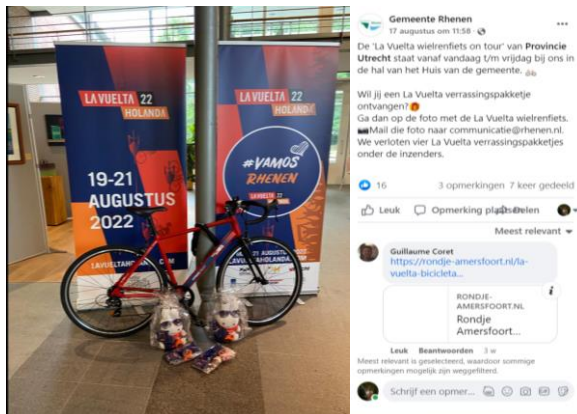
LA VUELTA 22 HOLANDA

19-21 AUGUSTUS 2022

LAVUELTAHOLANDA.COM

LA VUELTA 22 HOLANDA

#VAMOS RHENEN

19-21 AUGUSTUS
LAVUELTAHOLANDA.COM

Gemeente Rhenen
17 augustus om 11:58 ·

De 'La Vuelta wielrenfiets on tour' van Provincie Utrecht staat vanaf vandaag t/m vrijdag bij ons in de hal van het Huis van de gemeente.

Wil jij een La Vuelta verrassingspakketje ontvangen?
Ga dan op de foto met de La Vuelta wielrenfiets.
Mail die foto naar communicatie@rhenen.nl.
We verloten vier La Vuelta verrassingspakketjes onder de inzenders.

16 3 opmerkingen 7 keer gedeeld

Leuk Opmerking plaatsen Delen

Meest relevant

Guillaume Coret
https://rondje-amersfoort.nl/la-vuelta-bicicleta...

RONDJE-AMERSFOORT.NL
Rondje Amersfoort...

Leuk Beantwoorden 3 w

Meest relevant is geselecteerd, waardoor sommige opmerkingen mogelijk zijn weggefilterd.

Schrijf een opmer...